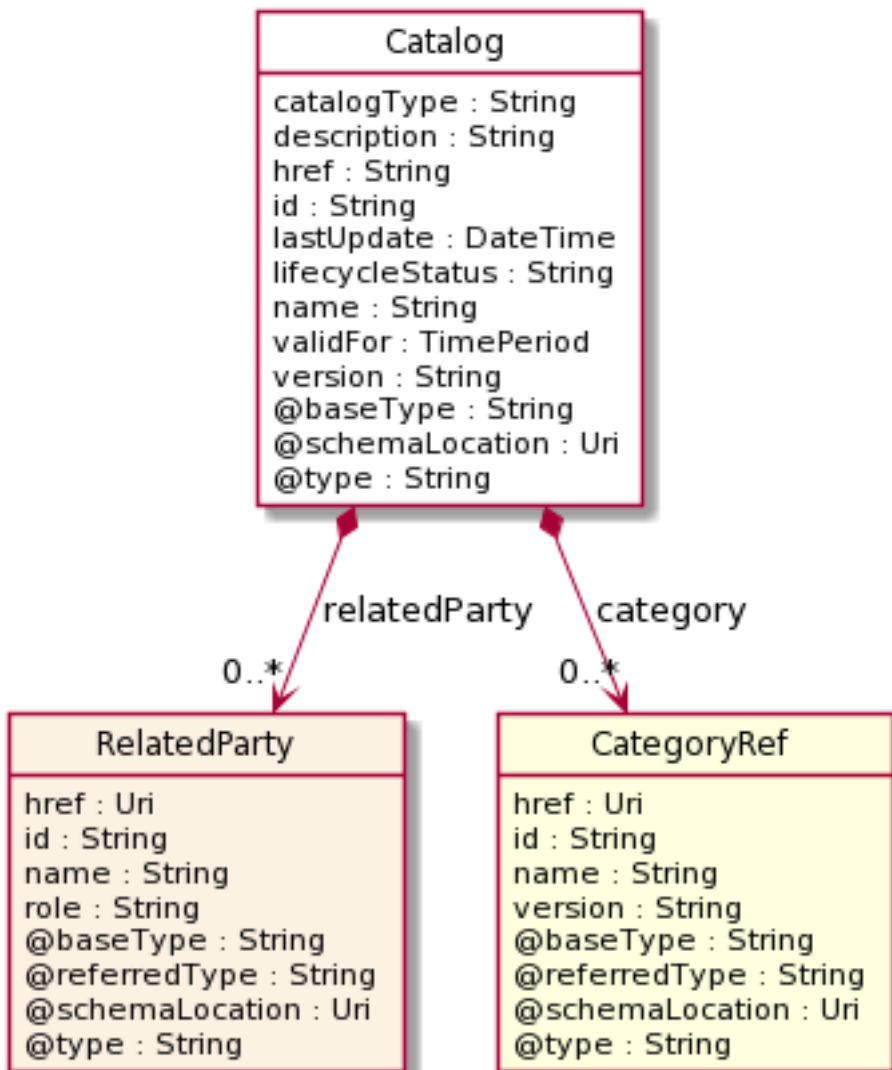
Catalog

catalogType : String
description : String
href : String
id : String
lastUpdate : DateTime
lifecycleStatus : String
name : String
validFor : TimePeriod
version : String
@baseType : String
@schemaLocation : Uri
@type : String

relatedParty

category

0..*

0..*

RelatedParty

href : Uri
id : String
name : String
role : String
@baseType : String
@referredType : String
@schemaLocation : Uri
@type : String

CategoryRef

href : Uri
id : String
name : String
version : String
@baseType : String
@referredType : String
@schemaLocation : Uri
@type : String